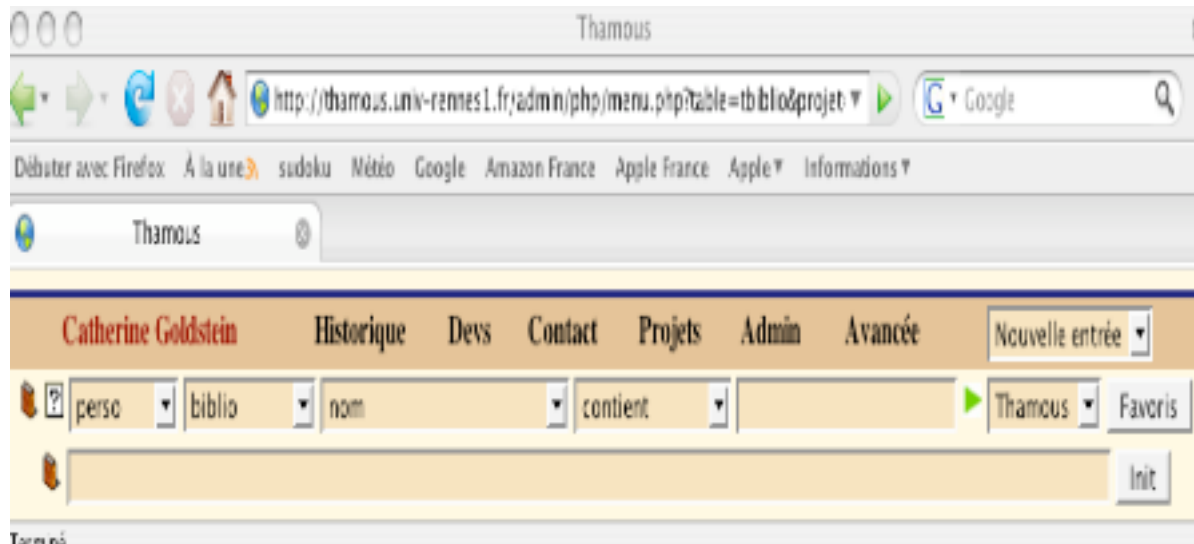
Thamous

http://thamous.univ-rennes1.fr/admin/php/menu.php?table=tbiblio&projet

Google

Débuter avec Firefox À la une sudoku Météo Google Amazon France Apple France Apple Informations

Thamous

Catherine Goldstein Historique Devs Contact Projets Admin Avancée Nouvelle entrée

perso biblio nom contient Thamous Favoris

Init

Terminé